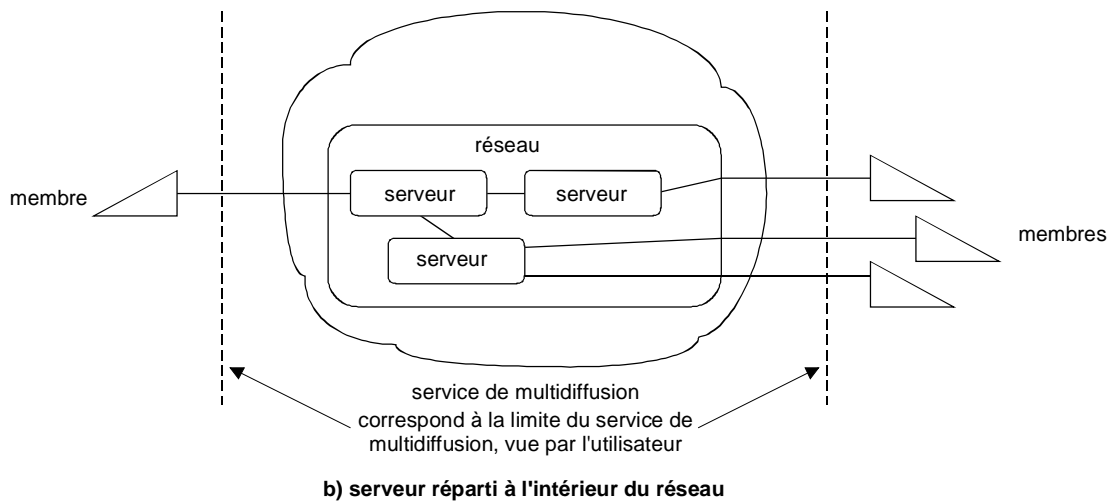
réseau

membre

serveur

serveur

serveur

membres

service de multidiffusion

correspond à la limite du service de multidiffusion, vue par l'utilisateur

**b) serveur réparti à l'intérieur du réseau**